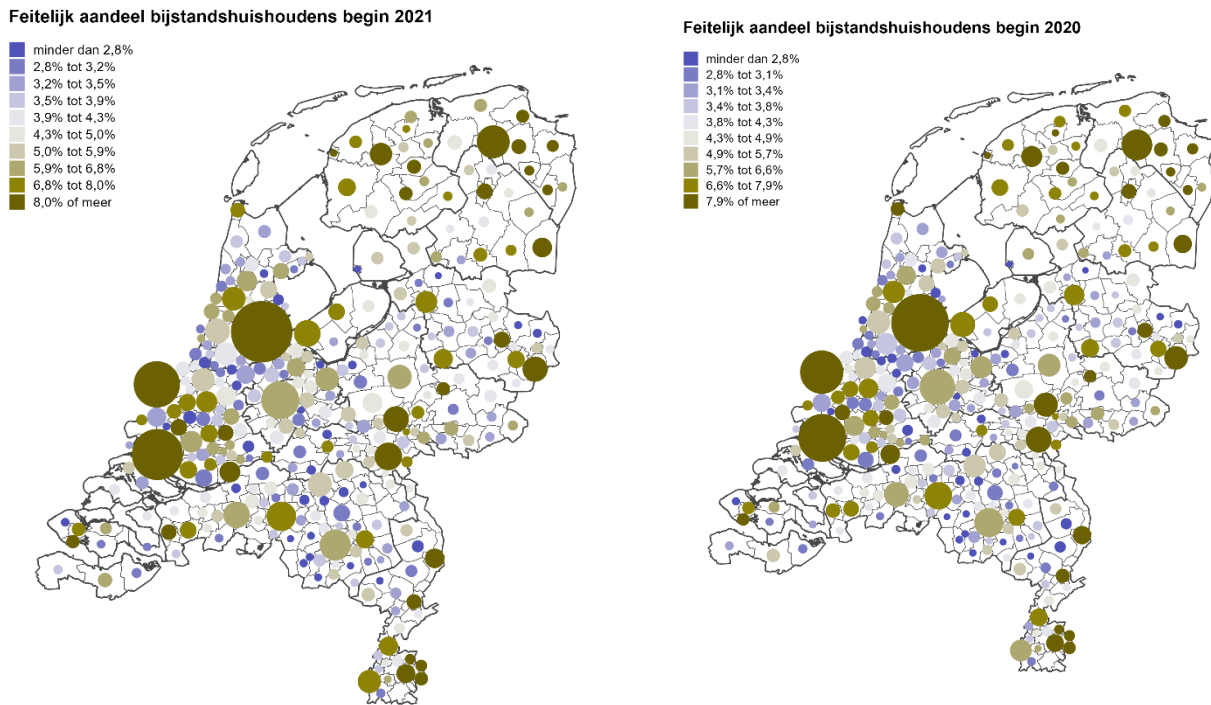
Feitelijk aandeel bijstandshuishoudens begin 2021

minder dan 2,8%
2,8% tot 3,2%
3,2% tot 3,5%
3,5% tot 3,9%
3,9% tot 4,3%
4,3% tot 5,0%
5,0% tot 5,9%
5,9% tot 6,8%
6,8% tot 8,0%
8,0% of meer

Feitelijk aandeel bijstandshuishoudens begin 2020

minder dan 2,8%
2,8% tot 3,1%
3,1% tot 3,4%
3,4% tot 3,8%
3,8% tot 4,3%
4,3% tot 4,9%
4,9% tot 5,7%
5,7% tot 6,6%
6,6% tot 7,9%
7,9% of meer